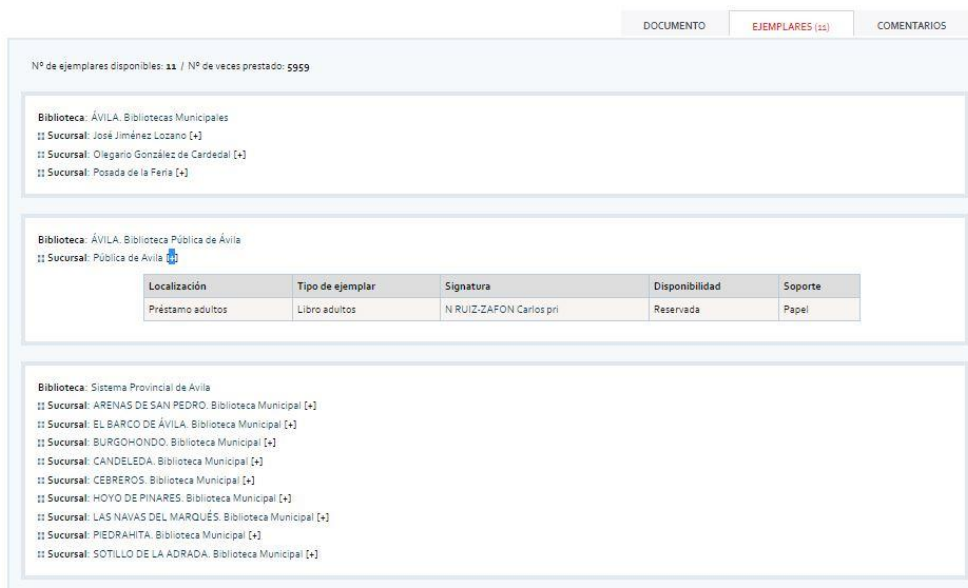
DOCUMENTO | EJEMPLARES (11) | COMENTARIOS

Nº de ejemplares disponibles: 11 / Nº de veces prestado: 5959

Biblioteca: ÁVILA. Bibliotecas Municipales
:: Sucursal: José Jiménez Lozano [+]
:: Sucursal: Olegario González de Cardedal [+]
:: Sucursal: Posada de la Feria [+]

Biblioteca: ÁVILA. Biblioteca Pública de Ávila
:: Sucursal: Pública de Avila [-]

| Localización | Tipo de ejemplar | Signatura | Disponibilidad | Soporte |
|---|---|---|---|---|
| Préstamo adultos | Libro adultos | N RUIZ-ZAFON Carlos pri | Reservada | Papel |

Biblioteca: Sistema Provincial de Ávila
:: Sucursal: ARENAS DE SAN PEDRO. Biblioteca Municipal [+]
:: Sucursal: EL BARCO DE ÁVILA. Biblioteca Municipal [+]
:: Sucursal: BURGOHONDO. Biblioteca Municipal [+]
:: Sucursal: CANDELEDA. Biblioteca Municipal [+]
:: Sucursal: CEBREROS. Biblioteca Municipal [+]
:: Sucursal: HOYO DE PINARES. Biblioteca Municipal [+]
:: Sucursal: LAS NAVAS DEL MARQUÉS. Biblioteca Municipal [+]
:: Sucursal: PIEDRAHITA. Biblioteca Municipal [+]
:: Sucursal: SOTILLO DE LA ADRADA. Biblioteca Municipal [+]